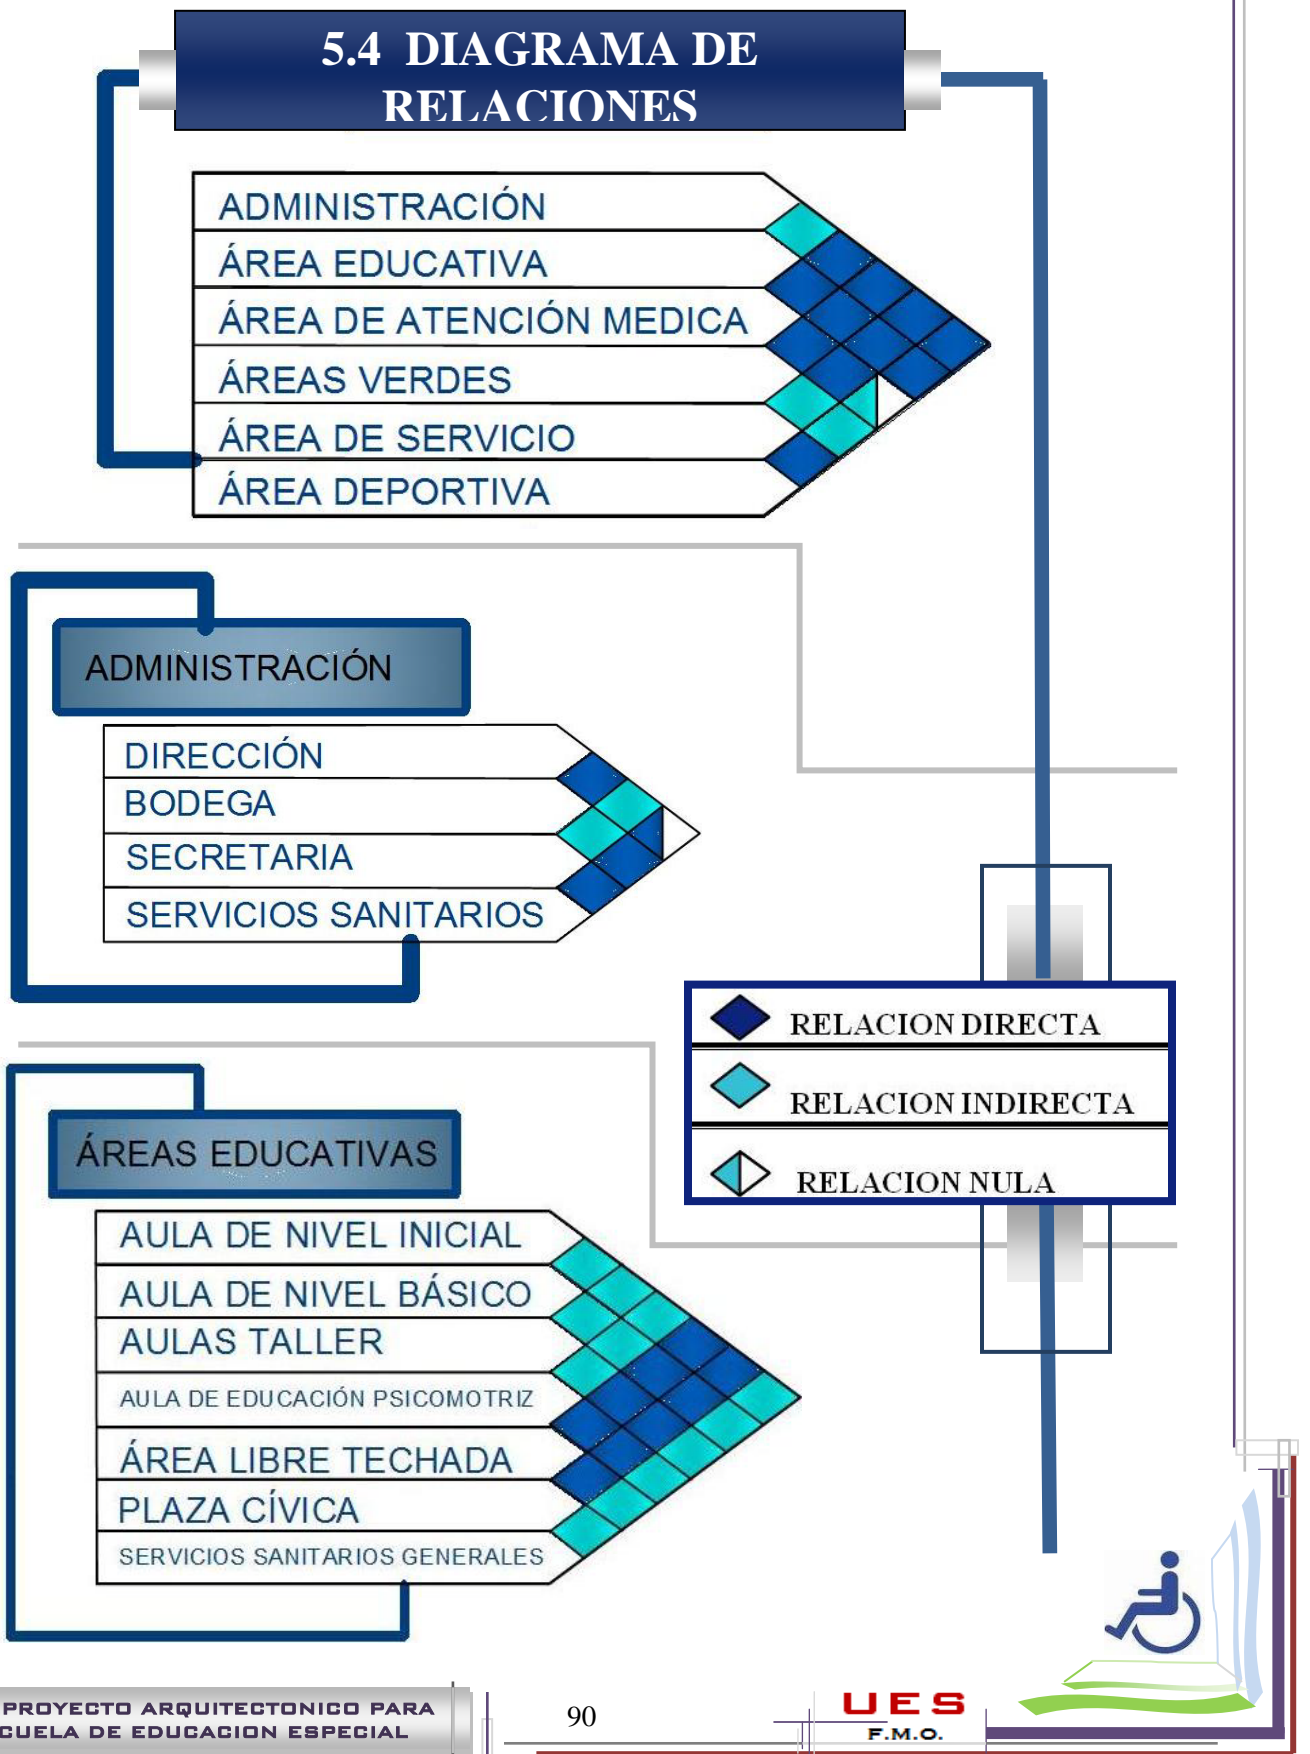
5.4 DIAGRAMA DE RELACIONES

ADMINISTRACIÓN
ÁREA EDUCATIVA
ÁREA DE ATENCIÓN MEDICA
ÁREAS VERDES
ÁREA DE SERVICIO
ÁREA DEPORTIVA

ADMINISTRACIÓN

DIRECCIÓN
BODEGA
SECRETARIA
SERVICIOS SANITARIOS

RELACION DIRECTA
RELACION INDIRECTA
RELACION NULA

ÁREAS EDUCATIVAS

AULA DE NIVEL INICIAL
AULA DE NIVEL BÁSICO
AULAS TALLER
AULA DE EDUCACIÓN PSICOMOTRIZ
ÁREA LIBRE TECHADA
PLAZA CÍVICA
SERVICIOS SANITARIOS GENERALES

PROYECTO ARQUITECTONICO PARA
CUELA DE EDUCACION ESPECIAL

90

UES
F.M.O.